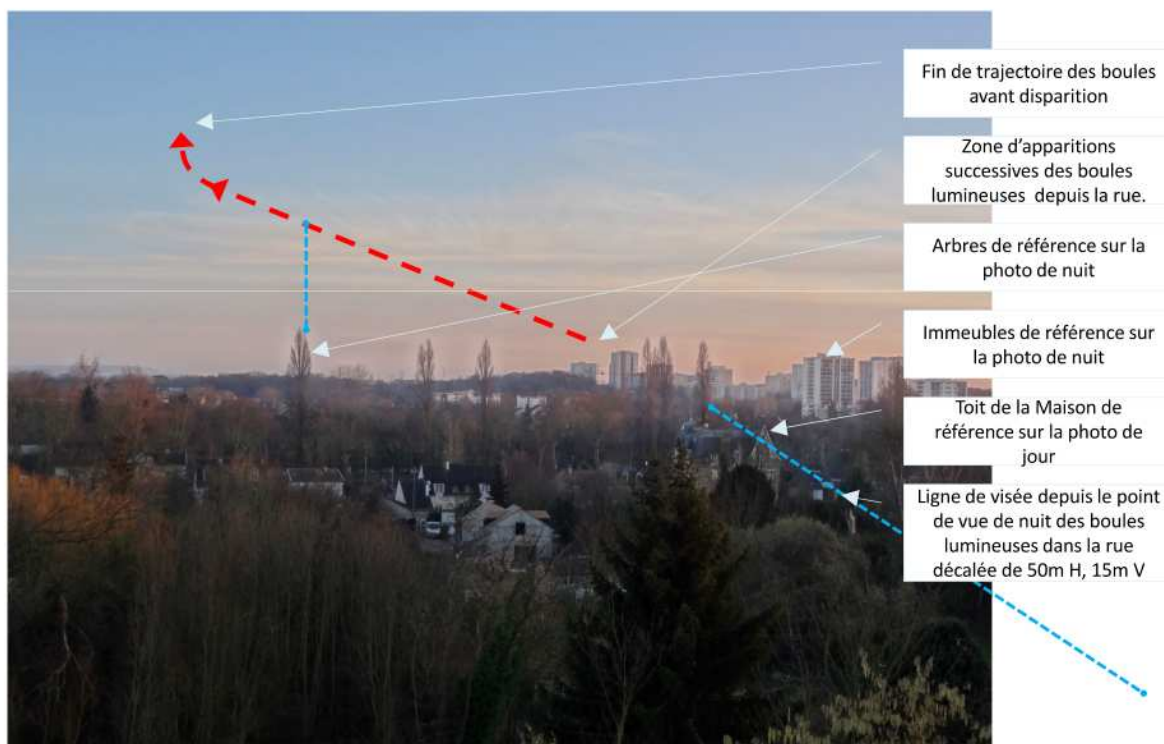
Fin de trajectoire des boules avant disparition

Zone d'apparitions successives des boules lumineuses depuis la rue.

Arbres de référence sur la photo de nuit

Immeubles de référence sur la photo de nuit

Toit de la Maison de référence sur la photo de jour

Ligne de visée depuis le point de vue de nuit des boules lumineuses dans la rue décalée de 50m H, 15m V